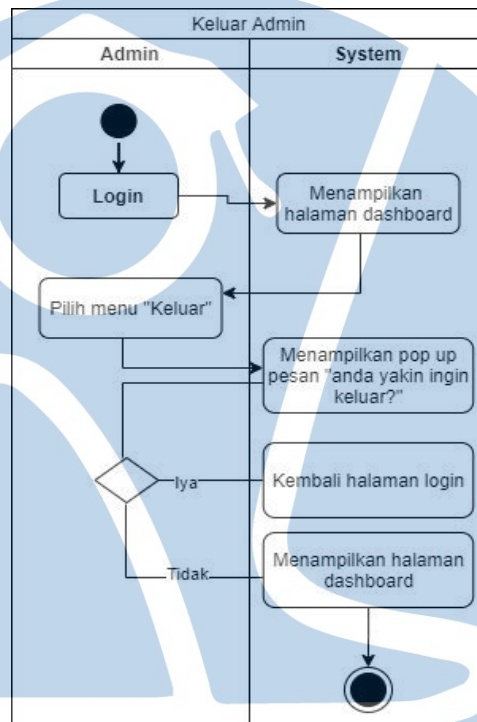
Keluar Admin

Admin

System

Login

Menampilkan halaman dashboard

Pilih menu "Keluar"

Menampilkan pop up pesan "anda yakin ingin keluar?"

Iya

Kembali halaman login

Tidak

Menampilkan halaman dashboard